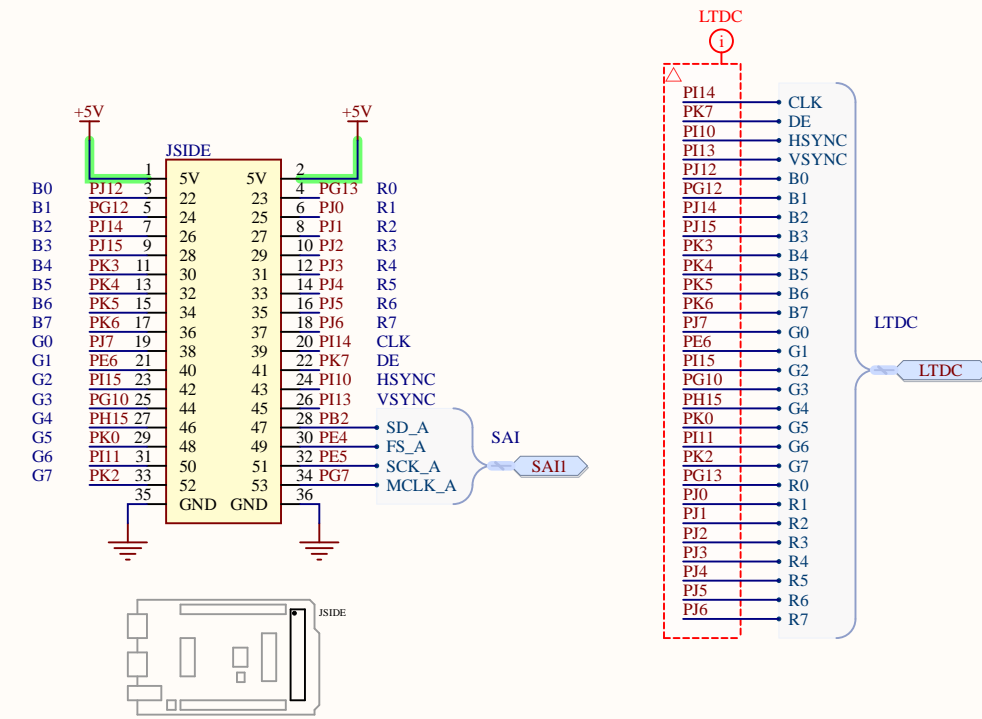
+5V
+5V
JSIDE

| | | | | | | | |
|---|---|---|---|---|---|---|---|
| | | 1 | 5V | 5V | 2 | | |
| B0 | PJ12 | 3 | 22 | 23 | 4 | PG13 | R0 |
| B1 | PG12 | 5 | 24 | 25 | 6 | PJ0 | R1 |
| B2 | PJ14 | 7 | 26 | 27 | 8 | PJ1 | R2 |
| B3 | PJ15 | 9 | 28 | 29 | 10 | PJ2 | R3 |
| B4 | PK3 | 11 | 30 | 31 | 12 | PJ3 | R4 |
| B5 | PK4 | 13 | 32 | 33 | 14 | PJ4 | R5 |
| B6 | PK5 | 15 | 34 | 35 | 16 | PJ5 | R6 |
| B7 | PK6 | 17 | 36 | 37 | 18 | PJ6 | R7 |
| G0 | PJ7 | 19 | 38 | 39 | 20 | PI14 | CLK |
| G1 | PE6 | 21 | 40 | 41 | 22 | PK7 | DE |
| G2 | PI15 | 23 | 42 | 43 | 24 | PI10 | HSYNC |
| G3 | PG10 | 25 | 44 | 45 | 26 | PI13 | VSYNC |
| G4 | PH15 | 27 | 46 | 47 | 28 | PB2 | SD_A |
| G5 | PK0 | 29 | 48 | 49 | 30 | PE4 | FS_A |
| G6 | PI11 | 31 | 50 | 51 | 32 | PE5 | SCK_A |
| G7 | PK2 | 33 | 52 | 53 | 34 | PG7 | MCLK_A |
| | | 35 | GND | GND | 36 | | |

SAI
SAI1
JSIDE

LTDC

| | |
|---|---|
| PI14 | CLK |
| PK7 | DE |
| PI10 | HSYNC |
| PI13 | VSYNC |
| PJ12 | B0 |
| PG12 | B1 |
| PJ14 | B2 |
| PJ15 | B3 |
| PK3 | B4 |
| PK4 | B5 |
| PK5 | B6 |
| PK6 | B7 |
| PJ7 | G0 |
| PE6 | G1 |
| PI15 | G2 |
| PG10 | G3 |
| PH15 | G4 |
| PK0 | G5 |
| PI11 | G6 |
| PK2 | G7 |
| PG13 | R0 |
| PJ0 | R1 |
| PJ1 | R2 |
| PJ2 | R3 |
| PJ3 | R4 |
| PJ4 | R5 |
| PJ5 | R6 |
| PJ6 | R7 |

LTDC
LTDC